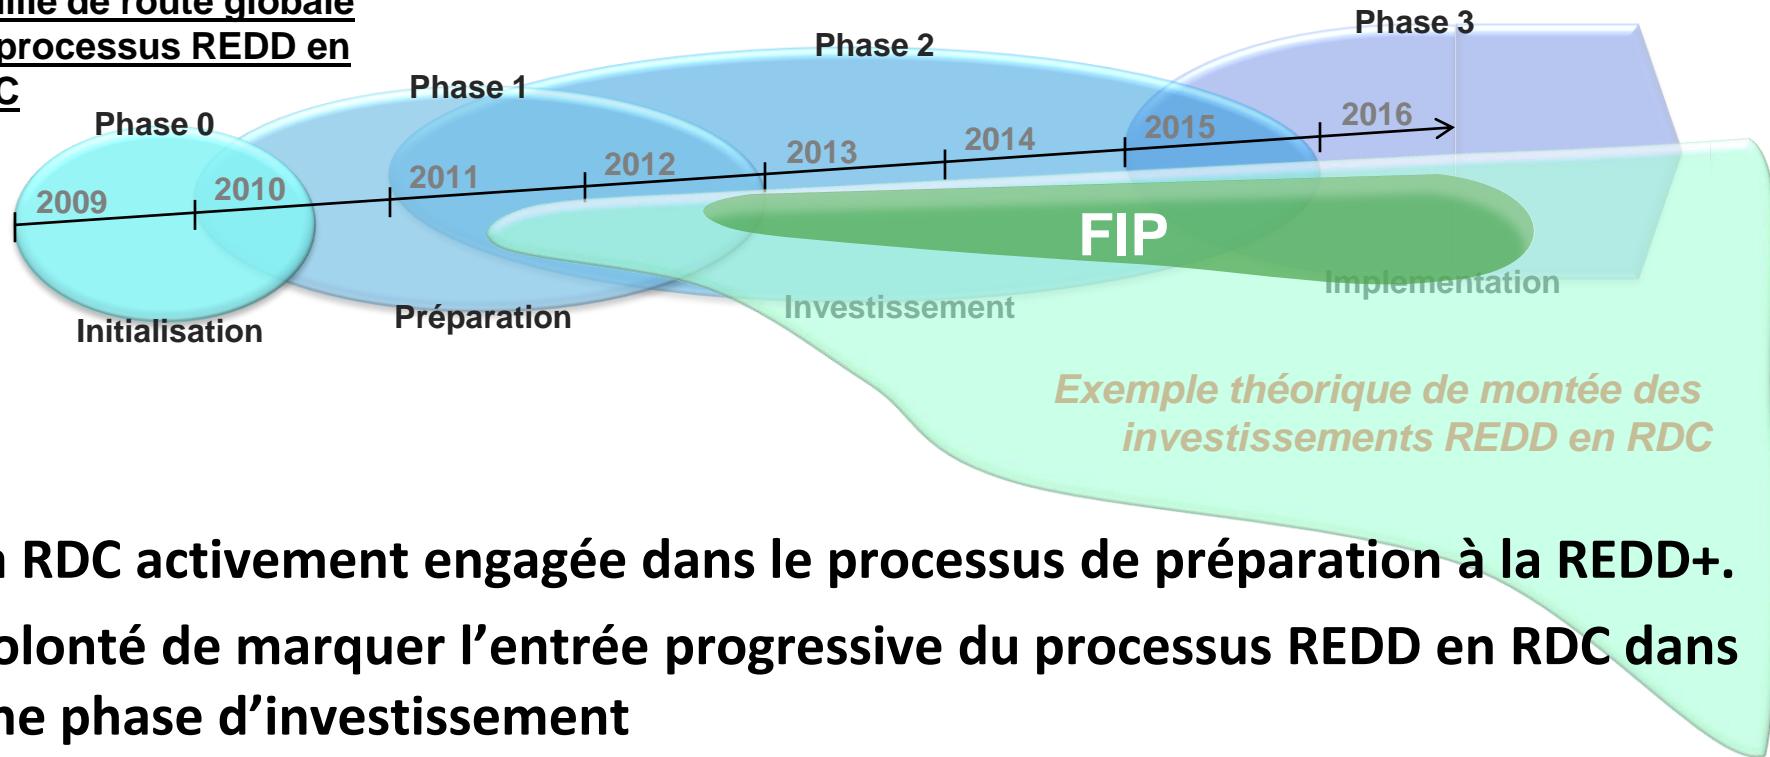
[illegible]ille de route globale
processus REDD en
C

Phase 0
Phase 1
Phase 2
Phase 3

2009
2010
2011
2012
2013
2014
2015
2016

FIP

Initialisation
Préparation
Investissement
Implementation

Exemple théorique de montée des investissements REDD en RDC

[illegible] RDC activement engagée dans le processus de préparation à la REDD+.

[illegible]olonté de marquer l'entrée progressive du processus REDD en RDC dans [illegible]ne phase d'investissement